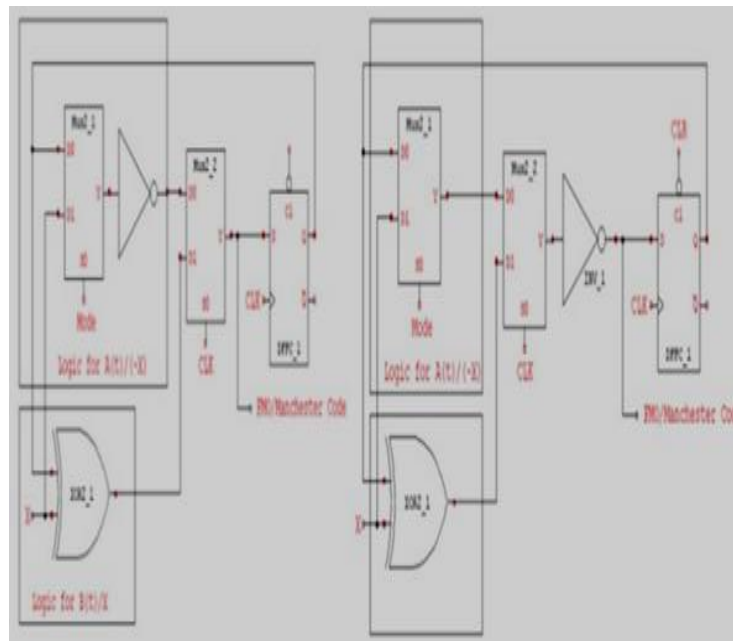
Mux2_1
D0
D1
S0
Y
Mode
Logic for A(t)/(~X)
Mux2_2
D0
D1
S0
Y
CLK
CLR
C1
D
Q
Q̄
CLK
DFFC_1
FM0/Manchester Code
XOR2_1
X
Logic for B(t)/X

Mux2_1
D0
D1
S0
Y
Mode
Logic for A(t)/(~X)
Mux2_2
D0
D1
S0
Y
CLK
INV_1
CLR
C1
D
Q
Q̄
CLK
DFFC_1
FM0/Manchester Co
XOR2_1
X